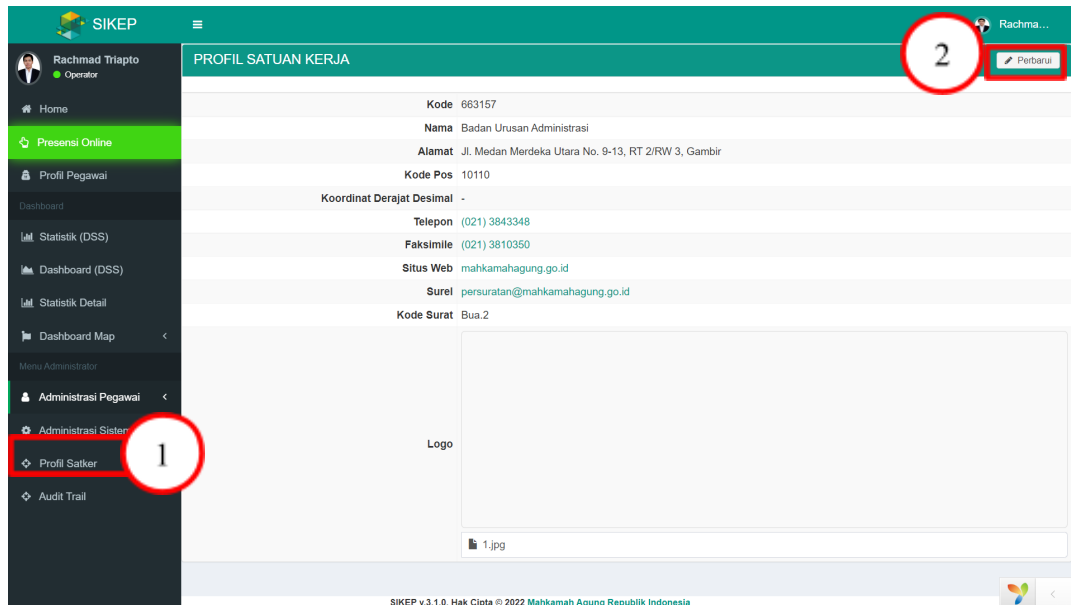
SIKEP

Rachma...

Rachmad Triapto
Operator

Home
Presensi Online
Profil Pegawai
Dashboard
Statistik (DSS)
Dashboard (DSS)
Statistik Detail
Dashboard Map
Menu Administrator
Administrasi Pegawai
Administrasi Sistem
Profil Satker
Audit Trail

1

PROFIL SATUAN KERJA

2

Perbarui

| | |
|---|---|
| Kode | 663157 |
| Nama | Badan Urusan Administrasi |
| Alamat | Jl. Medan Merdeka Utara No. 9-13, RT 2/RW 3, Gambir |
| Kode Pos | 10110 |
| Koordinat Derajat Desimal | - |
| Telepon | (021) 3843348 |
| Faksimile | (021) 3810350 |
| Situs Web | mahkamahagung.go.id |
| Surel | persuratan@mahkamahagung.go.id |
| Kode Surat | Bua.2 |
| Logo | 1.jpg |

SIKEP v.3.1.0. Hak Cipta © 2022 Mahkamah Agung Republik Indonesia